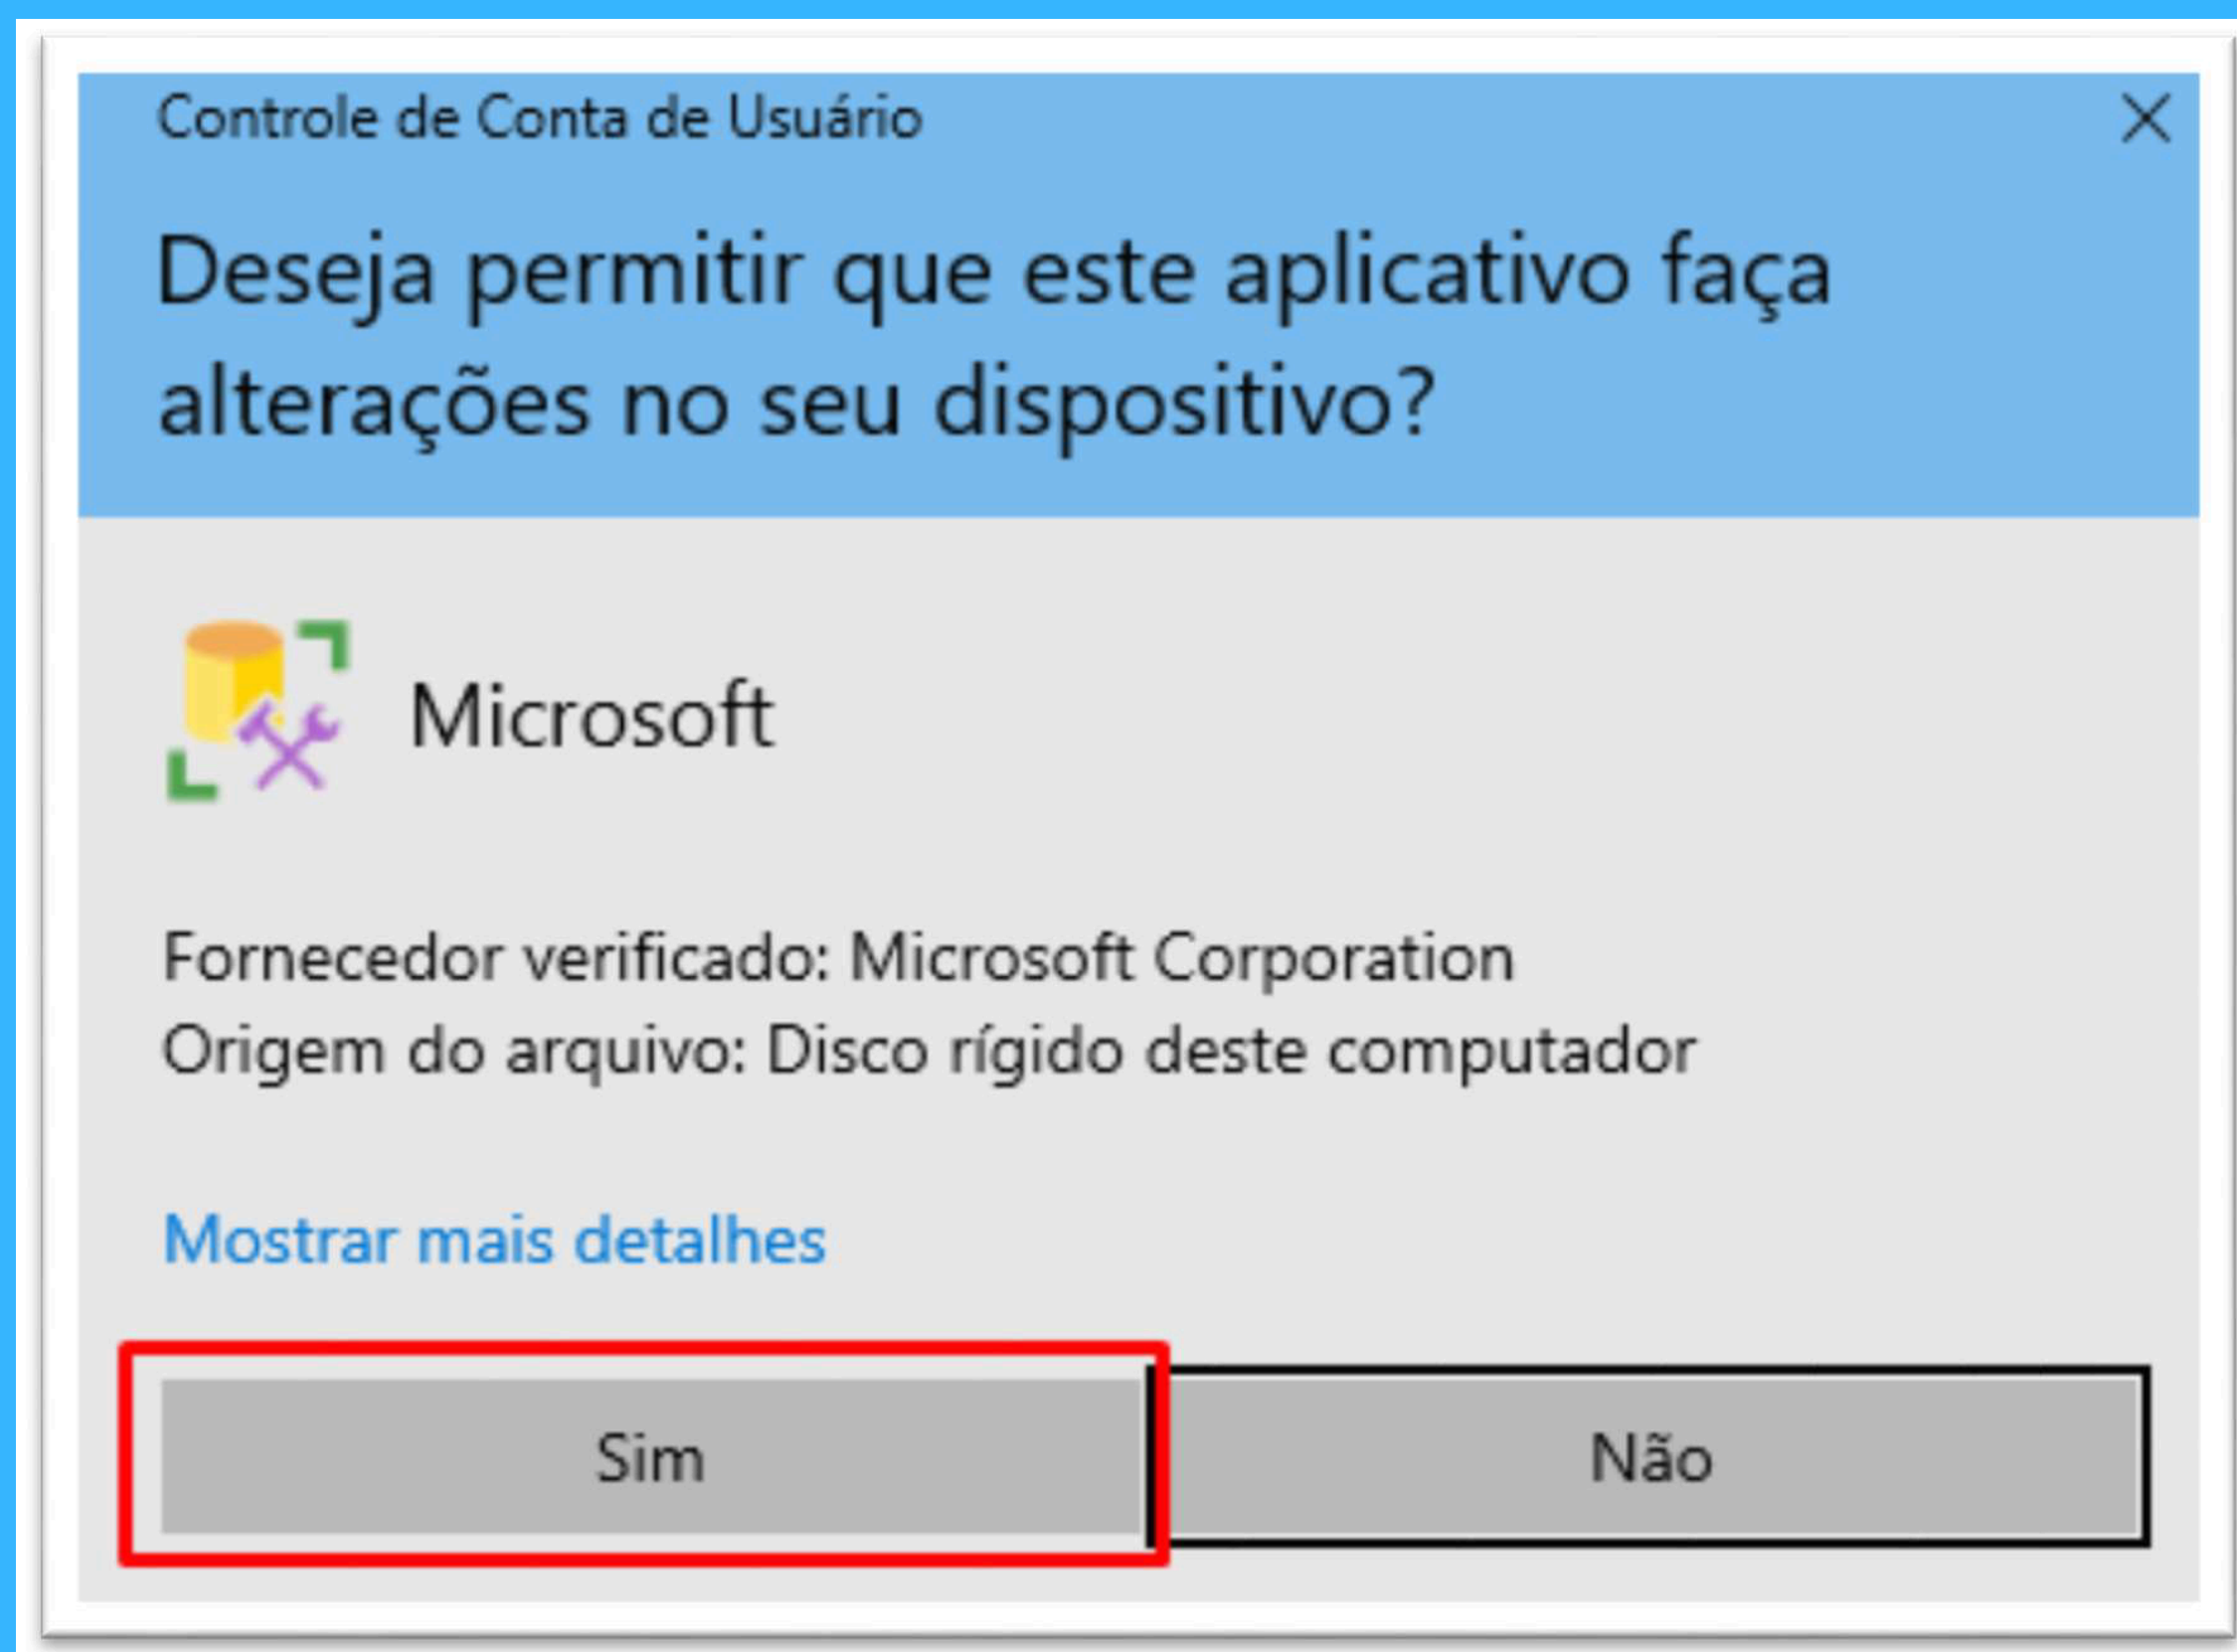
Controle de Conta de Usuário

Deseja permitir que este aplicativo faça alterações no seu dispositivo?

Microsoft

Fornecedor verificado: Microsoft Corporation
Origem do arquivo: Disco rígido deste computador

Mostrar mais detalhes

Sim

Não